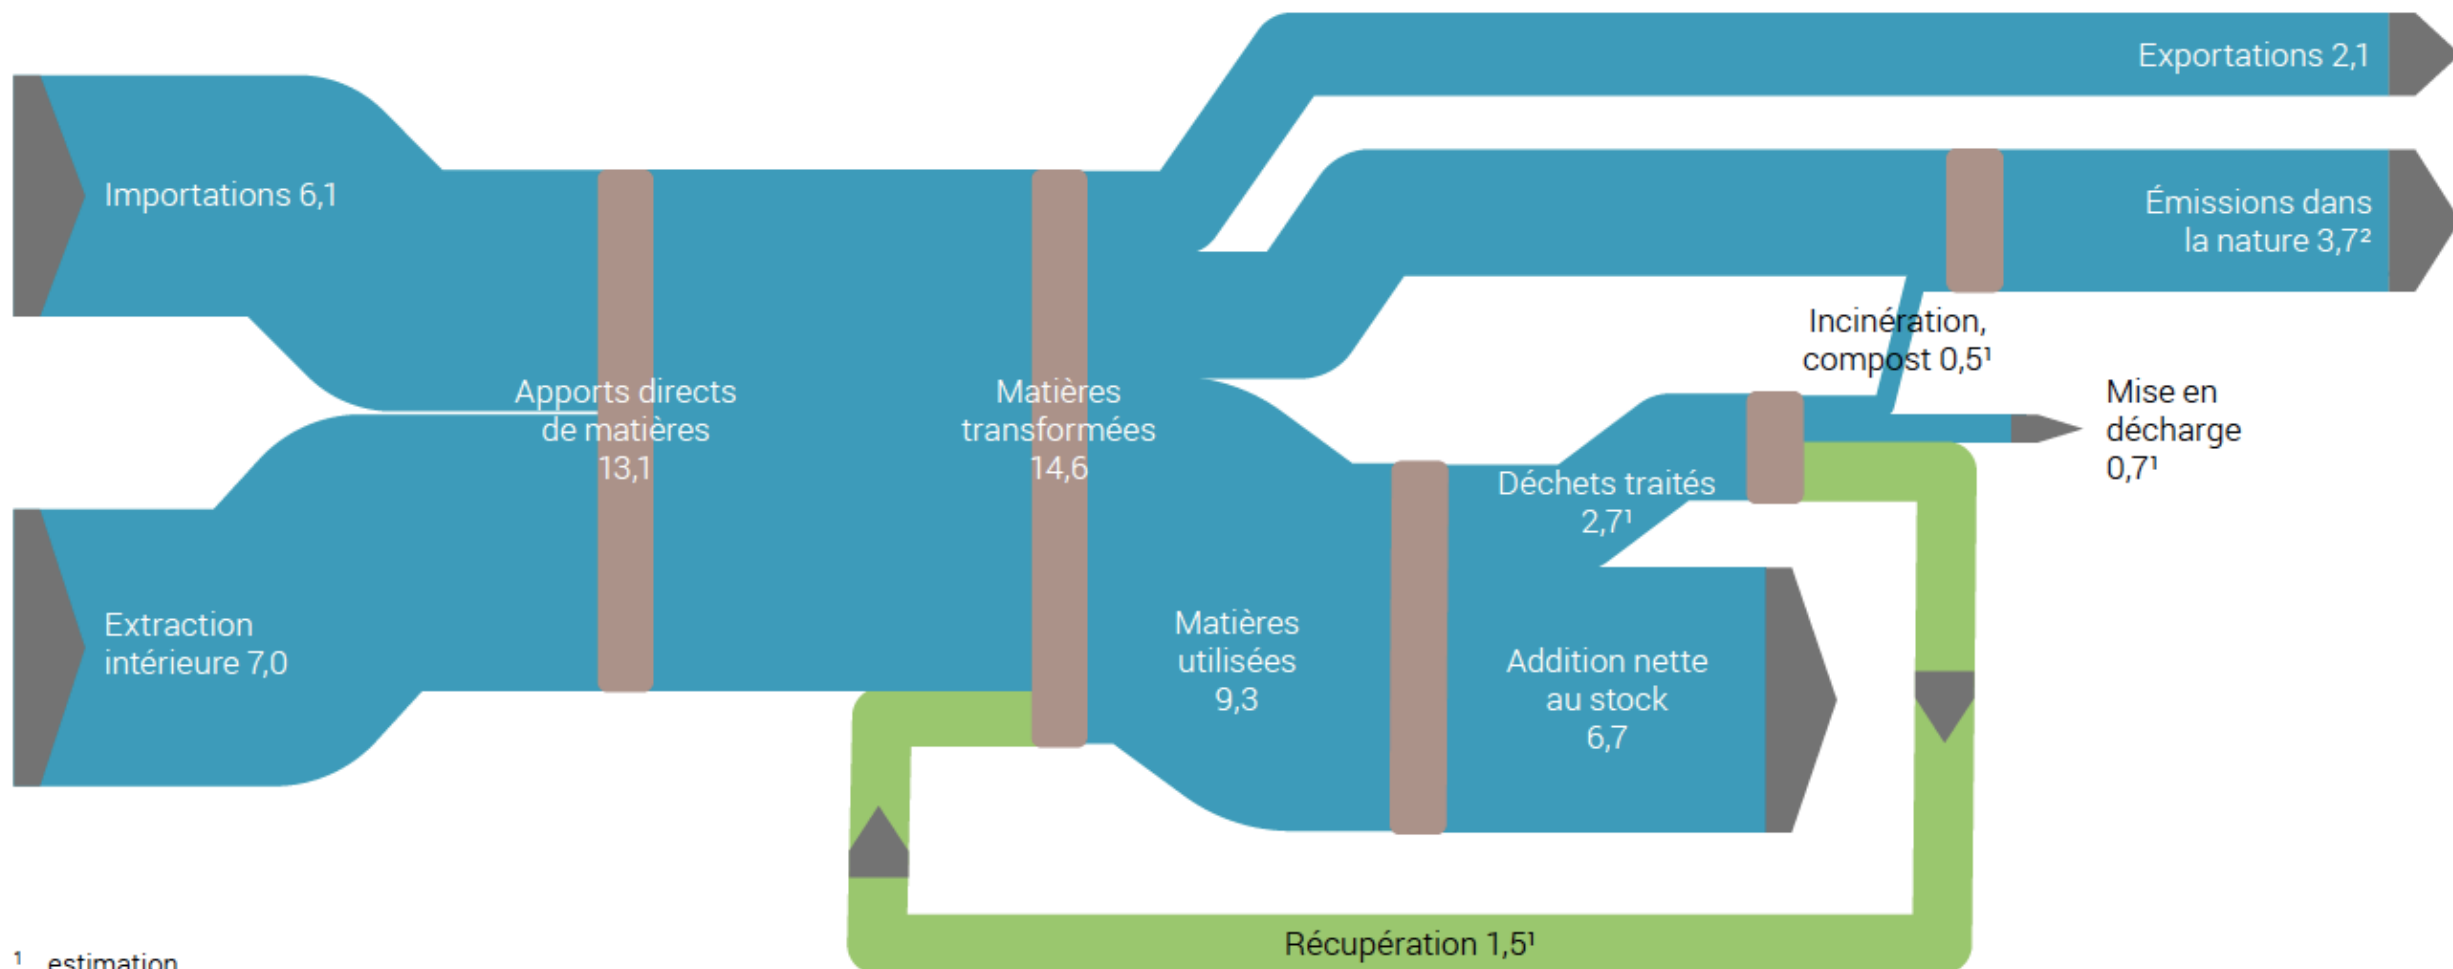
Exportations 2,1

Émissions dans la nature 3,7²

Importations 6,1

Incinération, compost 0,5¹

Mise en décharge 0,7¹

Apports directs de matières 13,1

Matières transformées 14,6

Déchets traités 2,7¹

Extraction intérieure 7,0

Matières utilisées 9,3

Addition nette au stock 6,7

Récupération 1,5¹

¹ estimation